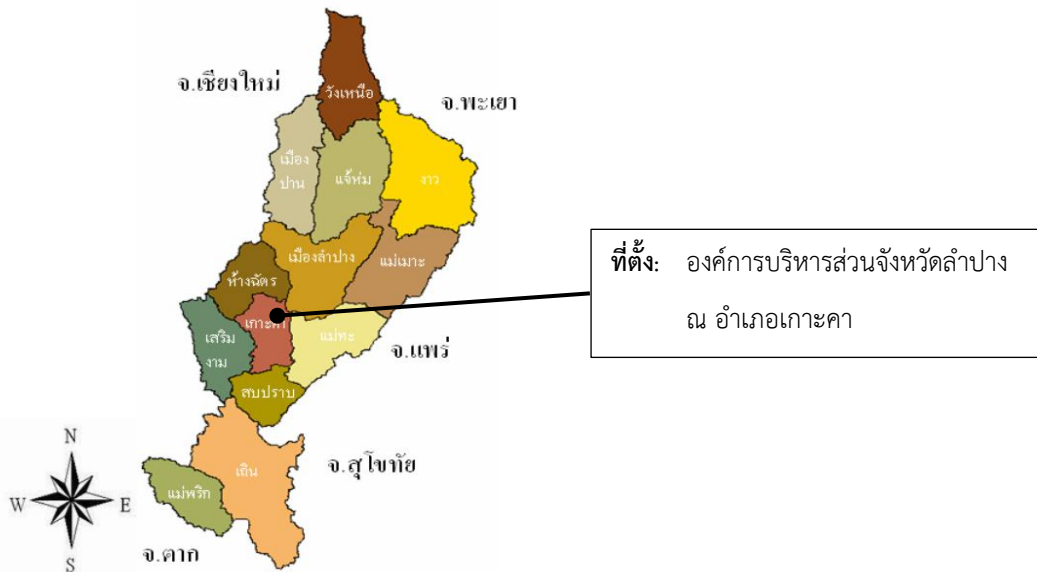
จ.เชียงใหม่

วังเหนือ

จ.พะเยา

เมือง ปาน

แจ้ห่ม

งาว

เมืองลำปาง

แม่เมาะ

ห้างฉัตร

เกาะคา

แม่ทะ

เสริม งาม

จ.แพร่

สบปราบ

เถิน

จ.สุโขทัย

แม่พริก

จ.ตาก

N

W

E

S

ที่ตั้ง: องค์การบริหารส่วนจังหวัดลำปาง ณ อำเภอเกาะคา